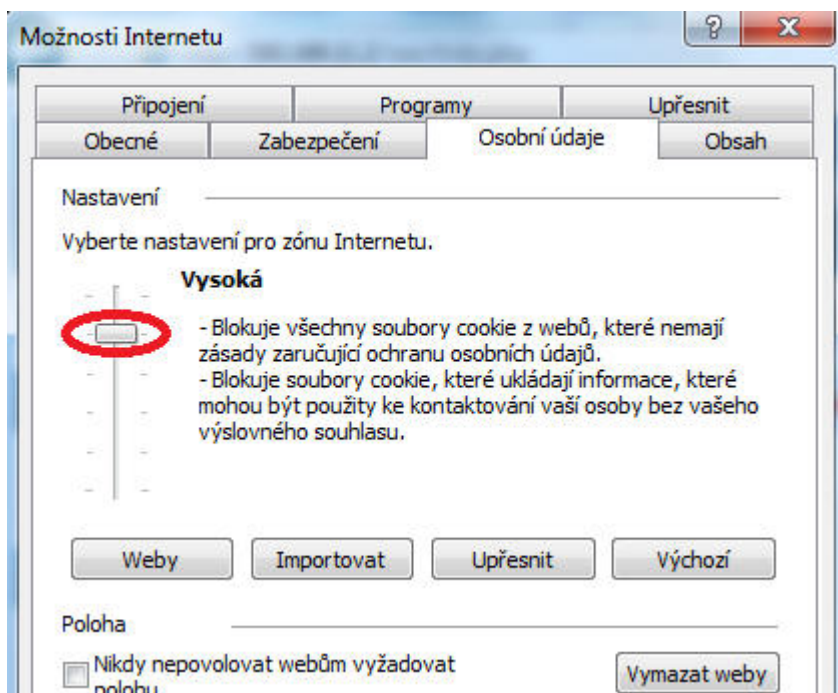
Možnosti Internetu

?

X

Připojení

Programy

Upřesnit

Obecné

Zabezpečení

Osobní údaje

Obsah

Nastavení

Vyberte nastavení pro zónu Internetu.

Vysoká

- Blokuje všechny soubory cookie z webů, které nemají zásady zaručující ochranu osobních údajů.
- Blokuje soubory cookie, které ukládají informace, které mohou být použity ke kontaktování vaší osoby bez vašeho výslovného souhlasu.

Weby

Importovat

Upřesnit

Výchozí

Poloha

Nikdy nepovolovat webům vyžadovat polohu

Vymazat weby